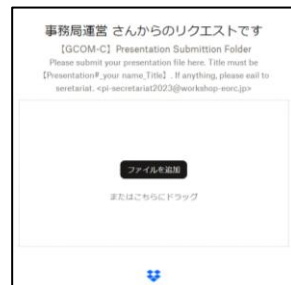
事務局運営 さんからのリクエストです

【GCOM-C】Presentation Submittion Folder

Please submit your presentation file here. Title must be 【Presentation#_your name_Title】. If anything, please eail to seretariat. <pi-secretariat2023@workshop-eorc.jp>

ファイルを追加

またはこちらにドラッグ